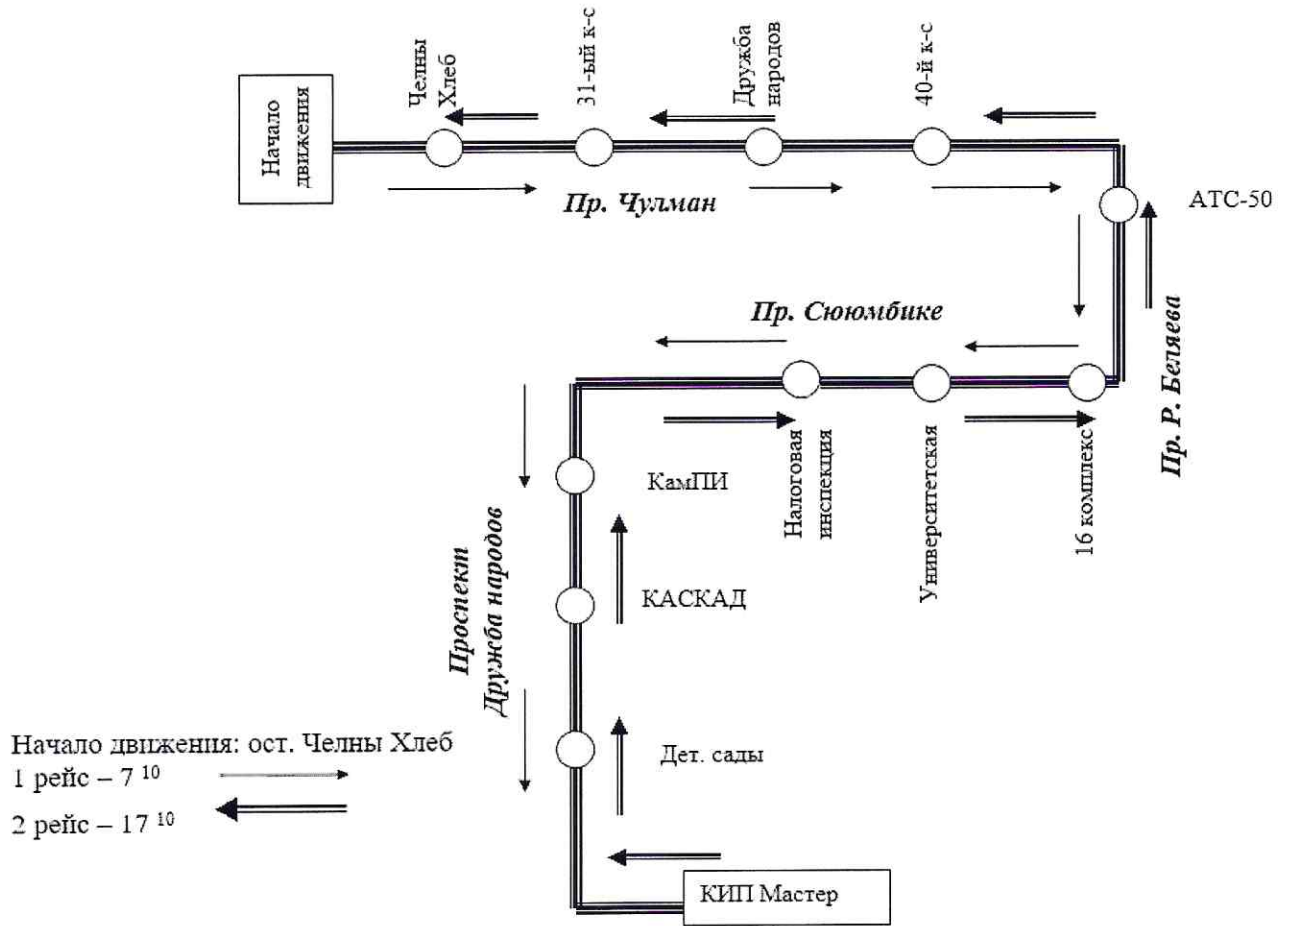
Начало движения

Челны Хлеб

31-ый к-с

Дружба народов

40-й к-с

Пр. Чулман

АТС-50

Пр. Сююмбике

Пр. Р. Беляева

КамПИ

Налоговая инспекция

Университетская

16 комплекс

КАСКАД

Проспект Дружба народов

Дет. сады

КИП Мастер

Начало движения: ост. Челны Хлеб
1 рейс – 7 $^{10}$
2 рейс – 17 $^{10}$